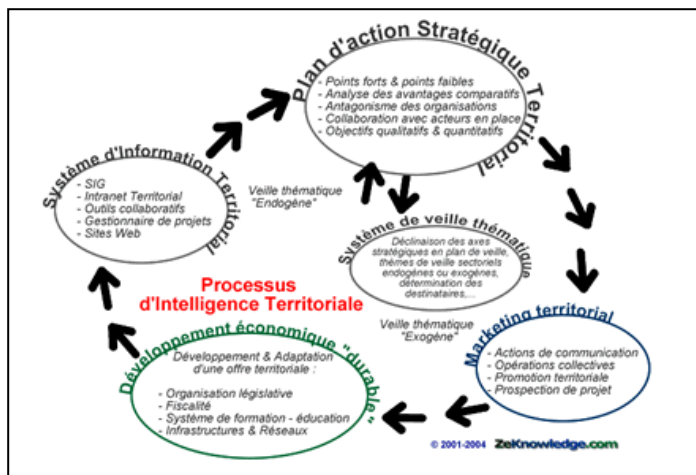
Plan d'action Stratégique Territorial

- Points forts & points faibles
- Analyse des avantages comparatifs
- Antagonisme des organisations
- Collaboration avec acteurs en place
- Objectifs qualitatifs & quantitatifs

Système d'Information Territorial

- SIG
- Intranet Territorial
- Outils collaboratifs
- Gestionnaire de projets
- Sites Web

Veille thématique "Endogène"

Système de veille thématique

Déclinaison des axes stratégiques en plan de veille, thèmes de veille sectoriels endogènes ou exogènes, détermination des destinataires,....

Veille thématique "Exogène"

Processus d'Intelligence Territoriale

Marketing territorial

- Actions de communication
- Opérations collectives
- Promotion territoriale
- Prospection de projet

Développement économique "durable"

Développement & Adaptation d'une offre territoriale :

- Organisation législative
- Fiscalité
- Système de formation - éducation
- Infrastructures & Réseaux

© 2001-2004 ZeKnowledge.com